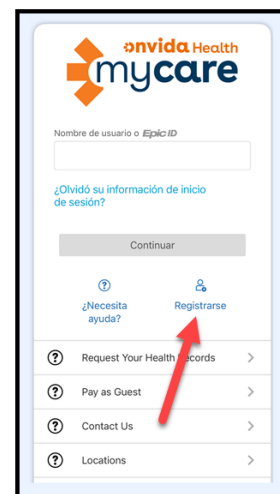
envida Health
mycare

Nombre de usuario o Epic ID

¿Olvidó su información de inicio de sesión?

Continuar

¿Necesita ayuda?

Registrarse

Request Your Health Records

Pay as Guest

Contact Us

Locations